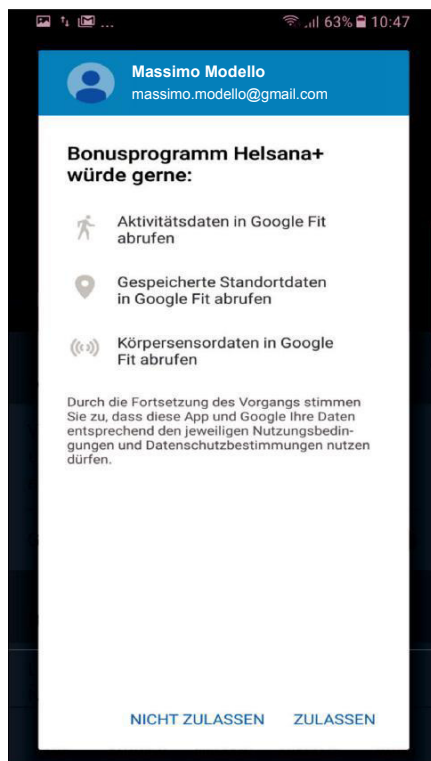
63% 10:47

Massimo Modello
massimo.modello@gmail.com

Bonusprogramm Helsana+ würde gerne:

Aktivitätsdaten in Google Fit abrufen

Gespeicherte Standortdaten in Google Fit abrufen

Körpersensordaten in Google Fit abrufen

Durch die Fortsetzung des Vorgangs stimmen Sie zu, dass diese App und Google Ihre Daten entsprechend den jeweiligen Nutzungsbedingungen und Datenschutzbestimmungen nutzen dürfen.

NICHT ZULASSEN ZULASSEN